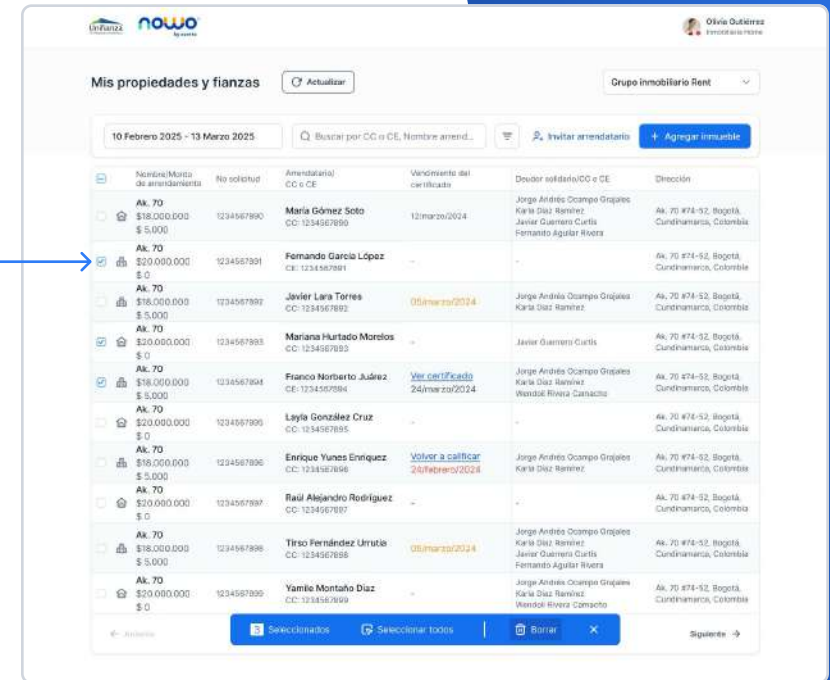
Unifianza nowo by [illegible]

Olivia Gutiérrez
Inmobiliaria Home

Mis propiedades y fianzas

Actualizar

Grupo inmobiliario Rent

10 Febrero 2025 - 13 Marzo 2025

Buscar por CC o CE, Nombre arrend...

Invitar arrendatario

+ Agregar inmueble

| | Nombre/Monto de arrendamiento | No solicitud | Arrendatario/ CC o CE | Vencimiento del certificado | Deudor solidario/CC o CE | Dirección |
|---|---|---|---|---|---|---|
| | Ak. 70 $18.000.000 $ 5.000 | 1234567890 | María Gómez Soto CC: 1234567890 | 12/marzo/2024 | Jorge Andrés Ocampo Grajales Karla Díaz Ramírez Javier Guerrero Curtis Fernando Aguilar Rivera | Ak. 70 #74-52, Bogotá, Cundinamarca, Colombia |
| | Ak. 70 $20.000.000 $ 0 | 1234567891 | Fernando García López CE: 1234567891 | - | - | Ak. 70 #74-52, Bogotá, Cundinamarca, Colombia |
| | Ak. 70 $18.000.000 $ 5.000 | 1234567892 | Javier Lara Torres CC: 1234567892 | 05/marzo/2024 | Jorge Andrés Ocampo Grajales Karla Díaz Ramírez | Ak. 70 #74-52, Bogotá, Cundinamarca, Colombia |
| | Ak. 70 $20.000.000 $ 0 | 1234567893 | Mariana Hurtado Morelos CC: 1234567893 | - | Javier Guerrero Curtis | Ak. 70 #74-52, Bogotá, Cundinamarca, Colombia |
| | Ak. 70 $18.000.000 $ 5.000 | 1234567894 | Franco Norberto Juárez CE: 1234567894 | Ver certificado 24/marzo/2024 | Jorge Andrés Ocampo Grajales Karla Díaz Ramírez Wendoll Rivera Camacho | Ak. 70 #74-52, Bogotá, Cundinamarca, Colombia |
| | Ak. 70 $20.000.000 $ 0 | 1234567895 | Layla González Cruz CC: 1234567895 | - | - | Ak. 70 #74-52, Bogotá, Cundinamarca, Colombia |
| | Ak. 70 $18.000.000 $ 5.000 | 1234567896 | Enrique Yunes Enríquez CC: 1234567896 | Volver a calificar 24/febrero/2024 | Jorge Andrés Ocampo Grajales Karla Díaz Ramírez | Ak. 70 #74-52, Bogotá, Cundinamarca, Colombia |
| | Ak. 70 $20.000.000 $ 0 | 1234567897 | Raúl Alejandro Rodríguez CC: 1234567897 | - | - | Ak. 70 #74-52, Bogotá, Cundinamarca, Colombia |
| | Ak. 70 $18.000.000 $ 5.000 | 1234567898 | Tirso Fernández Urrutia CC: 1234567898 | 05/marzo/2024 | Jorge Andrés Ocampo Grajales Karla Díaz Ramírez Javier Guerrero Curtis Fernando Aguilar Rivera | Ak. 70 #74-52, Bogotá, Cundinamarca, Colombia |
| | Ak. 70 $20.000.000 $ 0 | 1234567899 | Yamile Montaño Díaz CC: 1234567899 | - | Jorge Andrés Ocampo Grajales Karla Díaz Ramírez Wendoll Rivera Camacho | Ak. 70 #74-52, Bogotá, Cundinamarca, Colombia |

← Anterior

3 Seleccionados

Seleccionar todos

Borrar

Siguiente →